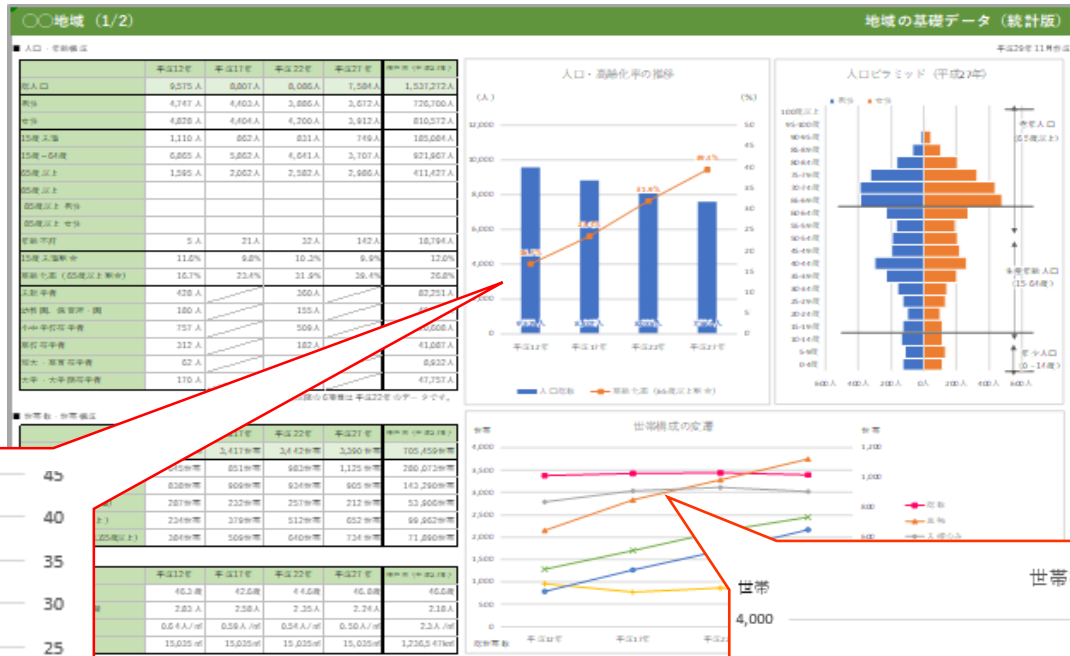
○○地域（1/2）

地域の基礎データ（統計版）

■ 人口・年齢構成

平成29年11月作成

| | 平成12年 | 平成17年 | 平成22年 | 平成27年 | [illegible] |
|---|---|---|---|---|---|
| 総人口 | 9,575人 | 8,807人 | 8,086人 | 7,584人 | 1,537,272人 |
| 男性 | 4,747人 | 4,403人 | 3,886人 | 3,672人 | 726,700人 |
| 女性 | 4,828人 | 4,404人 | 4,200人 | 3,912人 | 810,572人 |
| 15歳未満 | 1,110人 | 862人 | 821人 | 749人 | 185,084人 |
| 15歳～64歳 | 6,865人 | 5,862人 | 4,641人 | 3,707人 | 921,967人 |
| 65歳以上 | 1,595人 | 2,062人 | 2,582人 | 2,986人 | 411,427人 |
| 65歳以上 | | | | | |
| 65歳以上 男性 | | | | | |
| 65歳以上 女性 | | | | | |
| 年齢不詳 | 5人 | 21人 | 32人 | 142人 | 18,794人 |
| 15歳未満割合 | 11.6% | 9.8% | 10.2% | 9.9% | 12.0% |
| 高齢化率（65歳以上割合） | 16.7% | 23.4% | 31.9% | 39.4% | 26.8% |
| 未就学者 | 428人 | | 360人 | | 82,251人 |
| 幼稚園、保育所・園 | 180人 | | 155人 | | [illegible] |
| 小中学校在学者 | 757人 | | 509人 | | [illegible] |
| 高校在学者 | 312人 | | 182人 | | 41,087人 |
| 短大・高専在学者 | 62人 | | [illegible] | | 6,932人 |
| 大学・大学院在学者 | 170人 | | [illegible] | | 47,757人 |

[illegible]の6等数は平成22年のデータです。

■ 世帯数・世帯構成

| | | 平成17年 | 平成22年 | 平成27年 | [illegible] |
|---|---|---|---|---|---|
| | | 3,417世帯 | 3,442世帯 | 3,390世帯 | 705,459世帯 |
| | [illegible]世帯 | 851世帯 | 982世帯 | 1,125世帯 | 280,073世帯 |
| | 838世帯 | 909世帯 | 934世帯 | 905世帯 | 143,290世帯 |
| | 287世帯 | 232世帯 | 257世帯 | 212世帯 | 53,806世帯 |
| 上） | 224世帯 | 379世帯 | 512世帯 | 652世帯 | 99,862世帯 |
| 5歳以上） | 384世帯 | 509世帯 | 640世帯 | 734世帯 | 71,890世帯 |

| | 平成12年 | 平成17年 | 平成22年 | 平成27年 | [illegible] |
|---|---|---|---|---|---|
| | 40.3歳 | 42.6歳 | 44.6歳 | 46.8歳 | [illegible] |
| | 2.83人 | 2.58人 | 2.35人 | 2.24人 | 2.18人 |
| | 0.64人/㎡ | 0.59人/㎡ | 0.54人/㎡ | 0.50人/㎡ | 2.3人/㎡ |
| | 15,035㎡ | 15,035㎡ | 15,035㎡ | 15,035㎡ | 1,236,547㎡ |

人口・高齢化率の推移
（人） （%）
12,000 10,000 8,000 6,000 4,000 2,000 0
50 45 40 35 30 25 20 15 10 5 0
平成12年 平成17年 平成22年 平成27年
人口総数 高齢化率（65歳以上割合）

人口ピラミッド（平成27年）
男性 女性
100歳以上 95-99歳 90-94歳 85-89歳 80-84歳 75-79歳 70-74歳 65-69歳 60-64歳 55-59歳 50-54歳 45-49歳 40-44歳 35-39歳 30-34歳 25-29歳 20-24歳 15-19歳 10-14歳 5-9歳 0-4歳
老年人口（65歳以上）
生産年齢人口（15-64歳）
年少人口（0-14歳）
600人 400人 200人 0人 200人 400人 600人

世帯構成の変遷
世帯 世帯
4,000 3,500 3,000 2,500 2,000 1,500 1,000 500 0
1,200 1,000 800 600
総数 単独 夫婦のみ
一般世帯数 平成12年 平成17年 平成2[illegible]

45
40
35
30
25

世帯
4,000

世帯